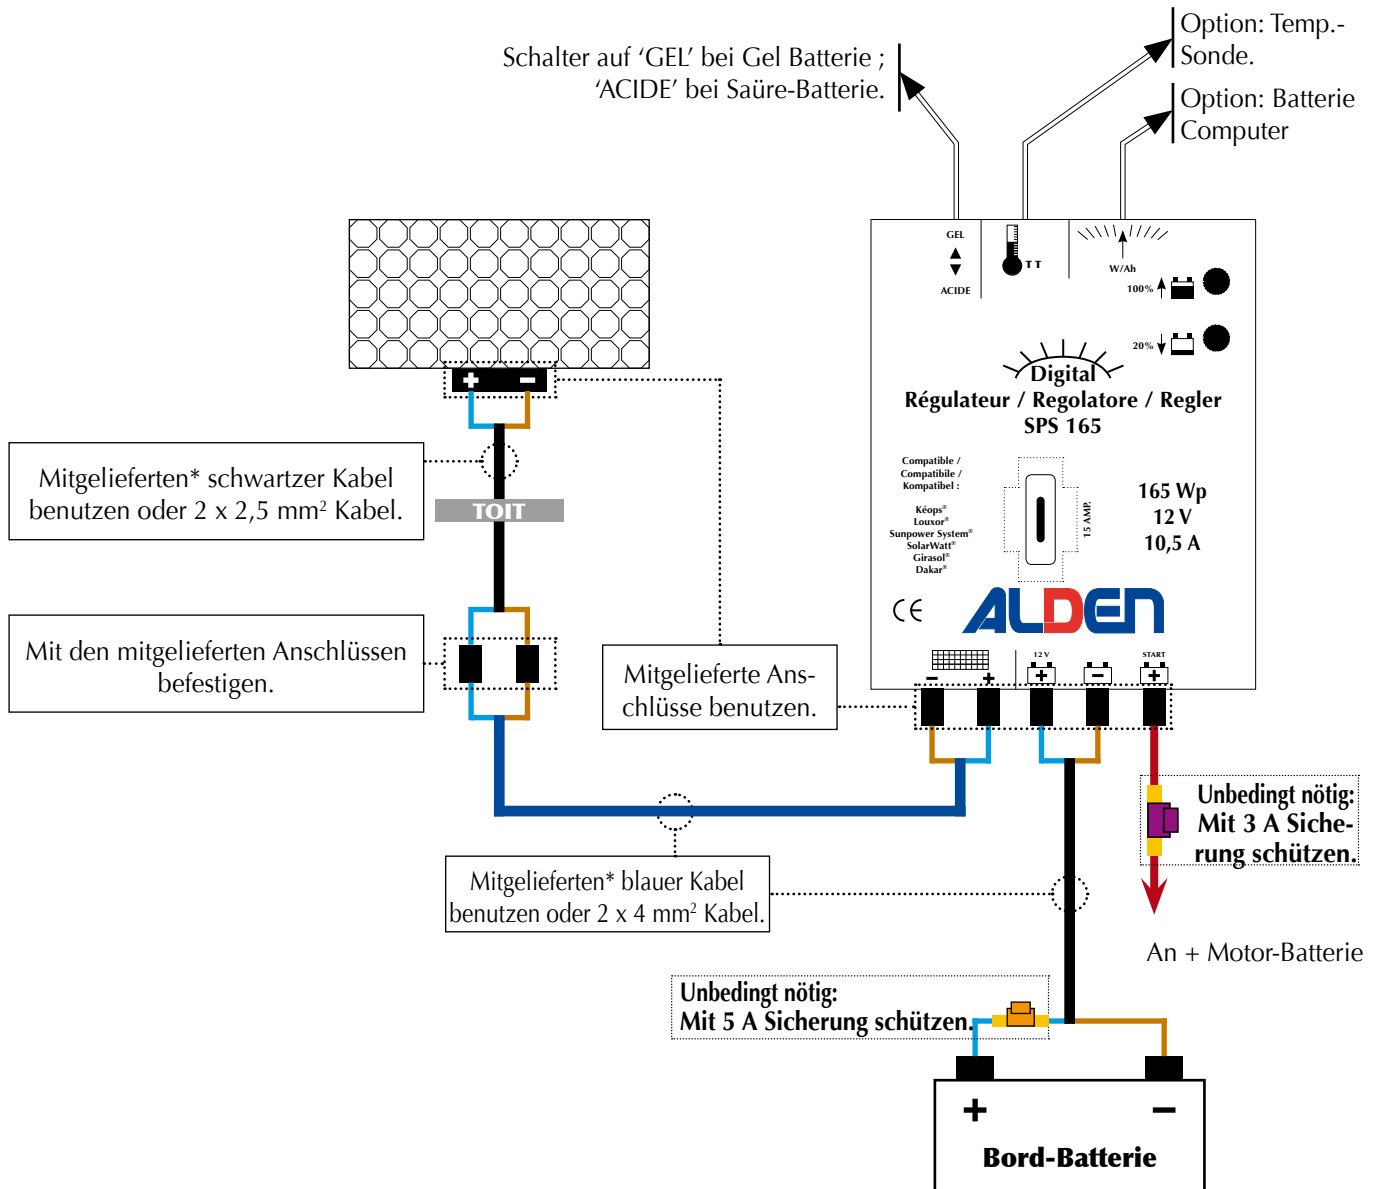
Schalter auf 'GEL' bei Gel Batterie ; 'ACIDE' bei Saüre-Batterie.

Option: Temp.-Sonde.

Option: Batterie Computer

GEL
ACIDE
T T
W/Ah
100%
20%

Digital
Régulateur / Regolatore / Regler
SPS 165

Compatible / Compatibile / Kompatibel :
Képos®
Louxor®
Sunpower System®
SolarWatt®
Girasol®
Dakar®

15 AMP.

165 Wp
12 V
10,5 A

CE
ALDEN

12 V
START

+ −

Mitgelieferten* schwartzer Kabel benutzen oder 2 x 2,5 mm² Kabel.

TOIT

Mit den mitgelieferten Anschlüssen befestigen.

Mitgelieferte Anschlüsse benutzen.

Unbedingt nötig: Mit 3 A Sicherung schützen.

Mitgelieferten* blauer Kabel benutzen oder 2 x 4 mm² Kabel.

An + Motor-Batterie

Unbedingt nötig: Mit 5 A Sicherung schützen.

+ −
Bord-Batterie